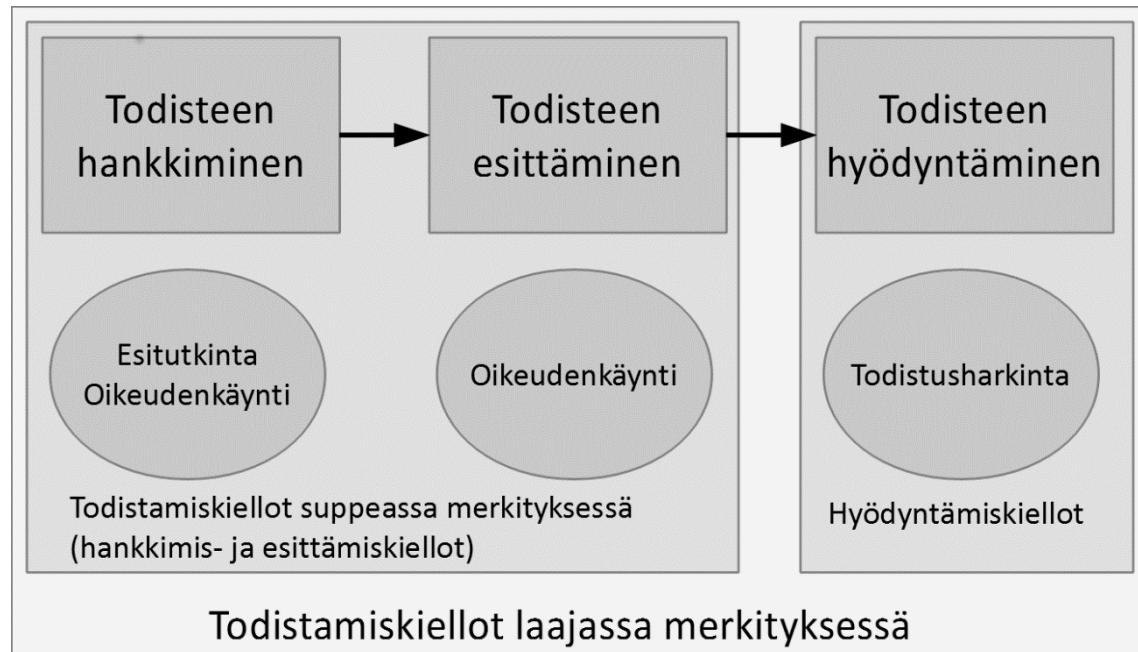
Todisteen hankkiminen

Todisteen esittäminen

Todisteen hyödyntäminen

Esitutkinta
Oikeudenkäynti

Oikeudenkäynti

Todistusharkinta

Todistamiskiellot suppeassa merkityksessä (hankkimis- ja esittämiskiellot)

Hyödyntämiskiellot

Todistamiskiellot laajassa merkityksessä